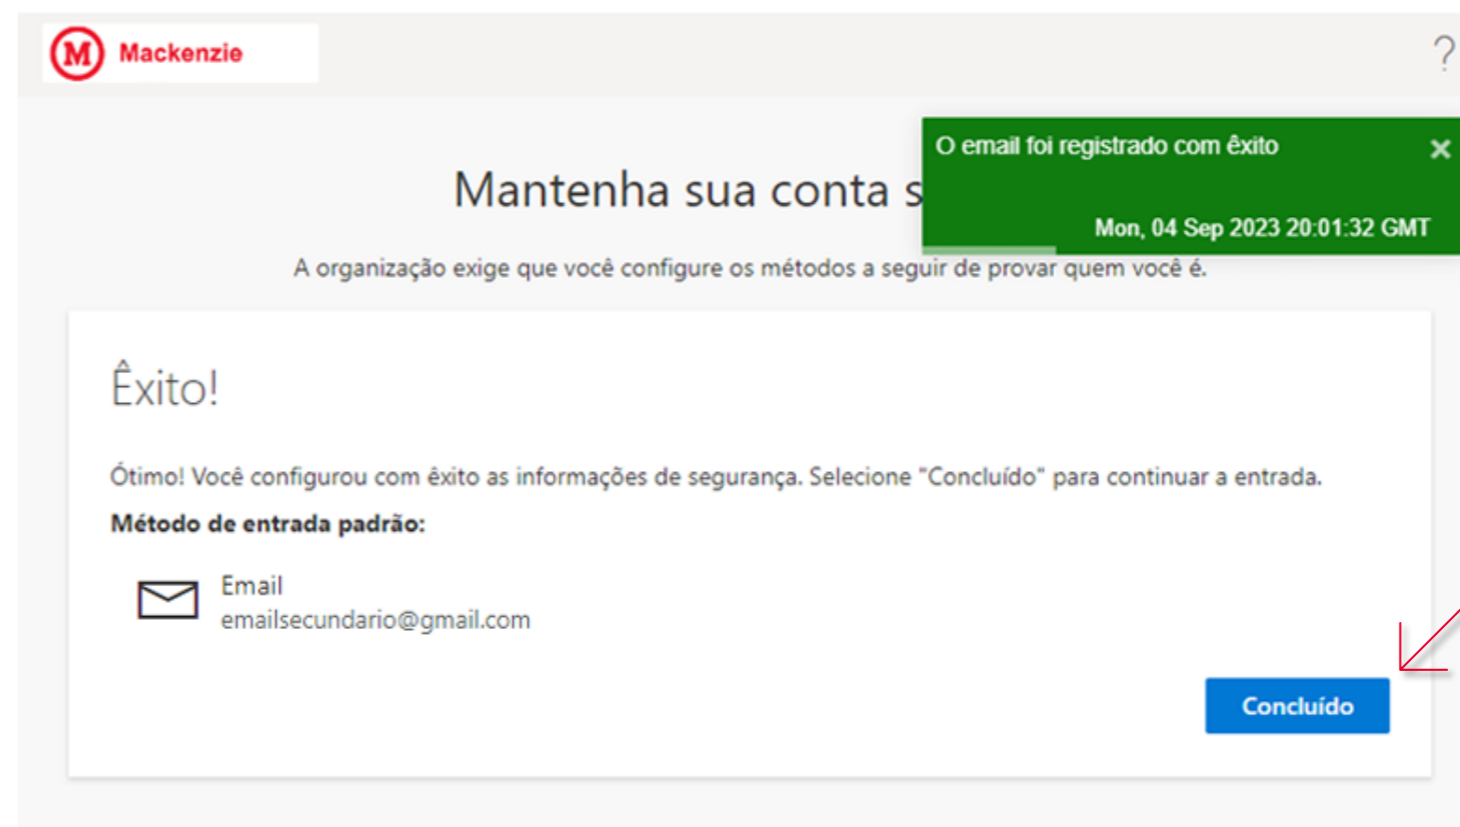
M Mackenzie

?

O email foi registrado com êxito ×

Mon, 04 Sep 2023 20:01:32 GMT

Mantenha sua conta s

A organização exige que você configure os métodos a seguir de provar quem você é.

Êxito!

Ótimo! Você configurou com êxito as informações de segurança. Selecione "Concluído" para continuar a entrada.

**Método de entrada padrão:**

Email
emailsecundario@gmail.com

Concluído